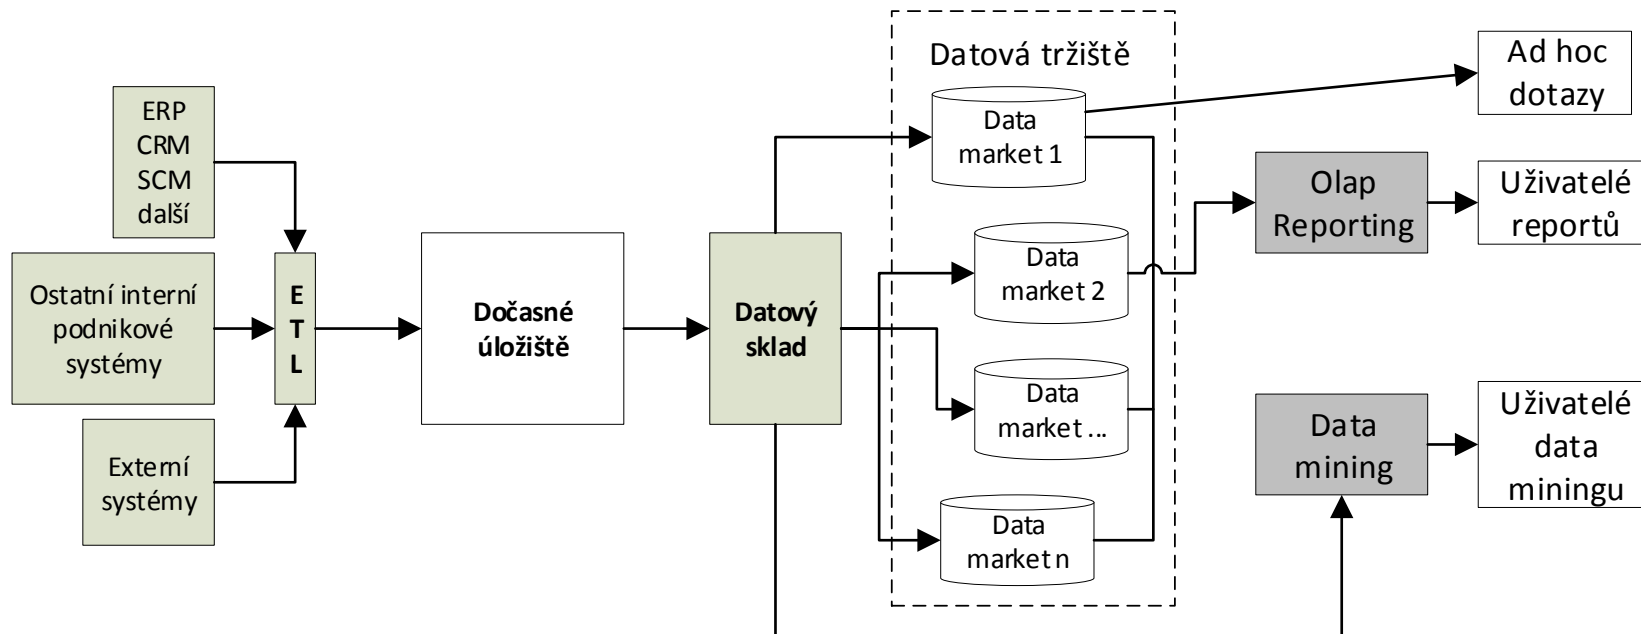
ERP
CRM
SCM
další

Ostatní interní podnikové systémy

Externí systémy

E
T
L

Dočasné úložiště

Datový sklad

Datová tržiště

Data market 1

Data market 2

Data market ...

Data market n

Ad hoc dotazy

Olap Reporting

Uživatelé reportů

Data mining

Uživatelé data miningu